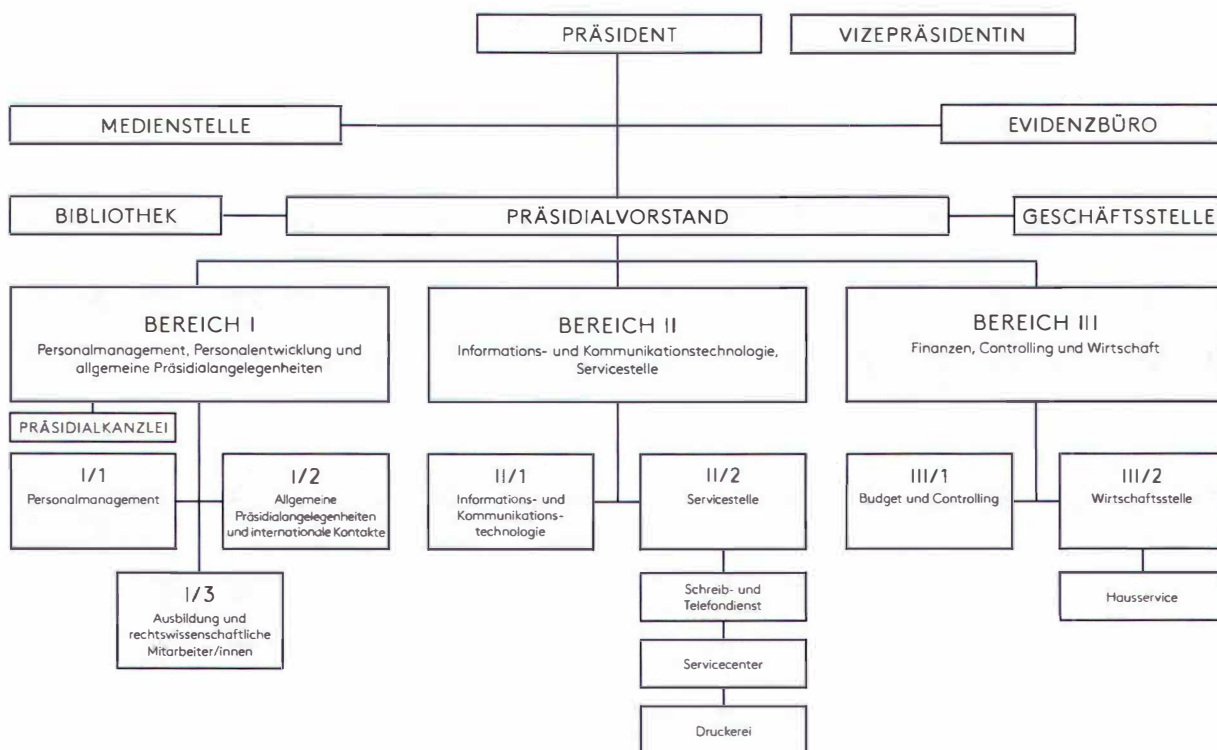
PRÄSIDENT

VIZEPRÄSIDENTIN

MEDIENSTELLE

EVIDENZBÜRO

BIBLIOTHEK

PRÄSIDIALVORSTAND

GESCHÄFTSSTELLE

BEREICH I
Personalmanagement, Personalentwicklung und allgemeine Präsidialangelegenheiten

PRÄSIDIALKANZLEI

I/1
Personalmanagement

I/2
Allgemeine Präsidialangelegenheiten und internationale Kontakte

I/3
Ausbildung und rechtswissenschaftliche Mitarbeiter/innen

BEREICH II
Informations- und Kommunikationstechnologie, Servicestelle

II/1
Informations- und Kommunikationstechnologie

II/2
Servicestelle

Schreib- und Telefondienst

Servicecenter

Druckerei

BEREICH III
Finanzen, Controlling und Wirtschaft

III/1
Budget und Controlling

III/2
Wirtschaftsstelle

Hausservice